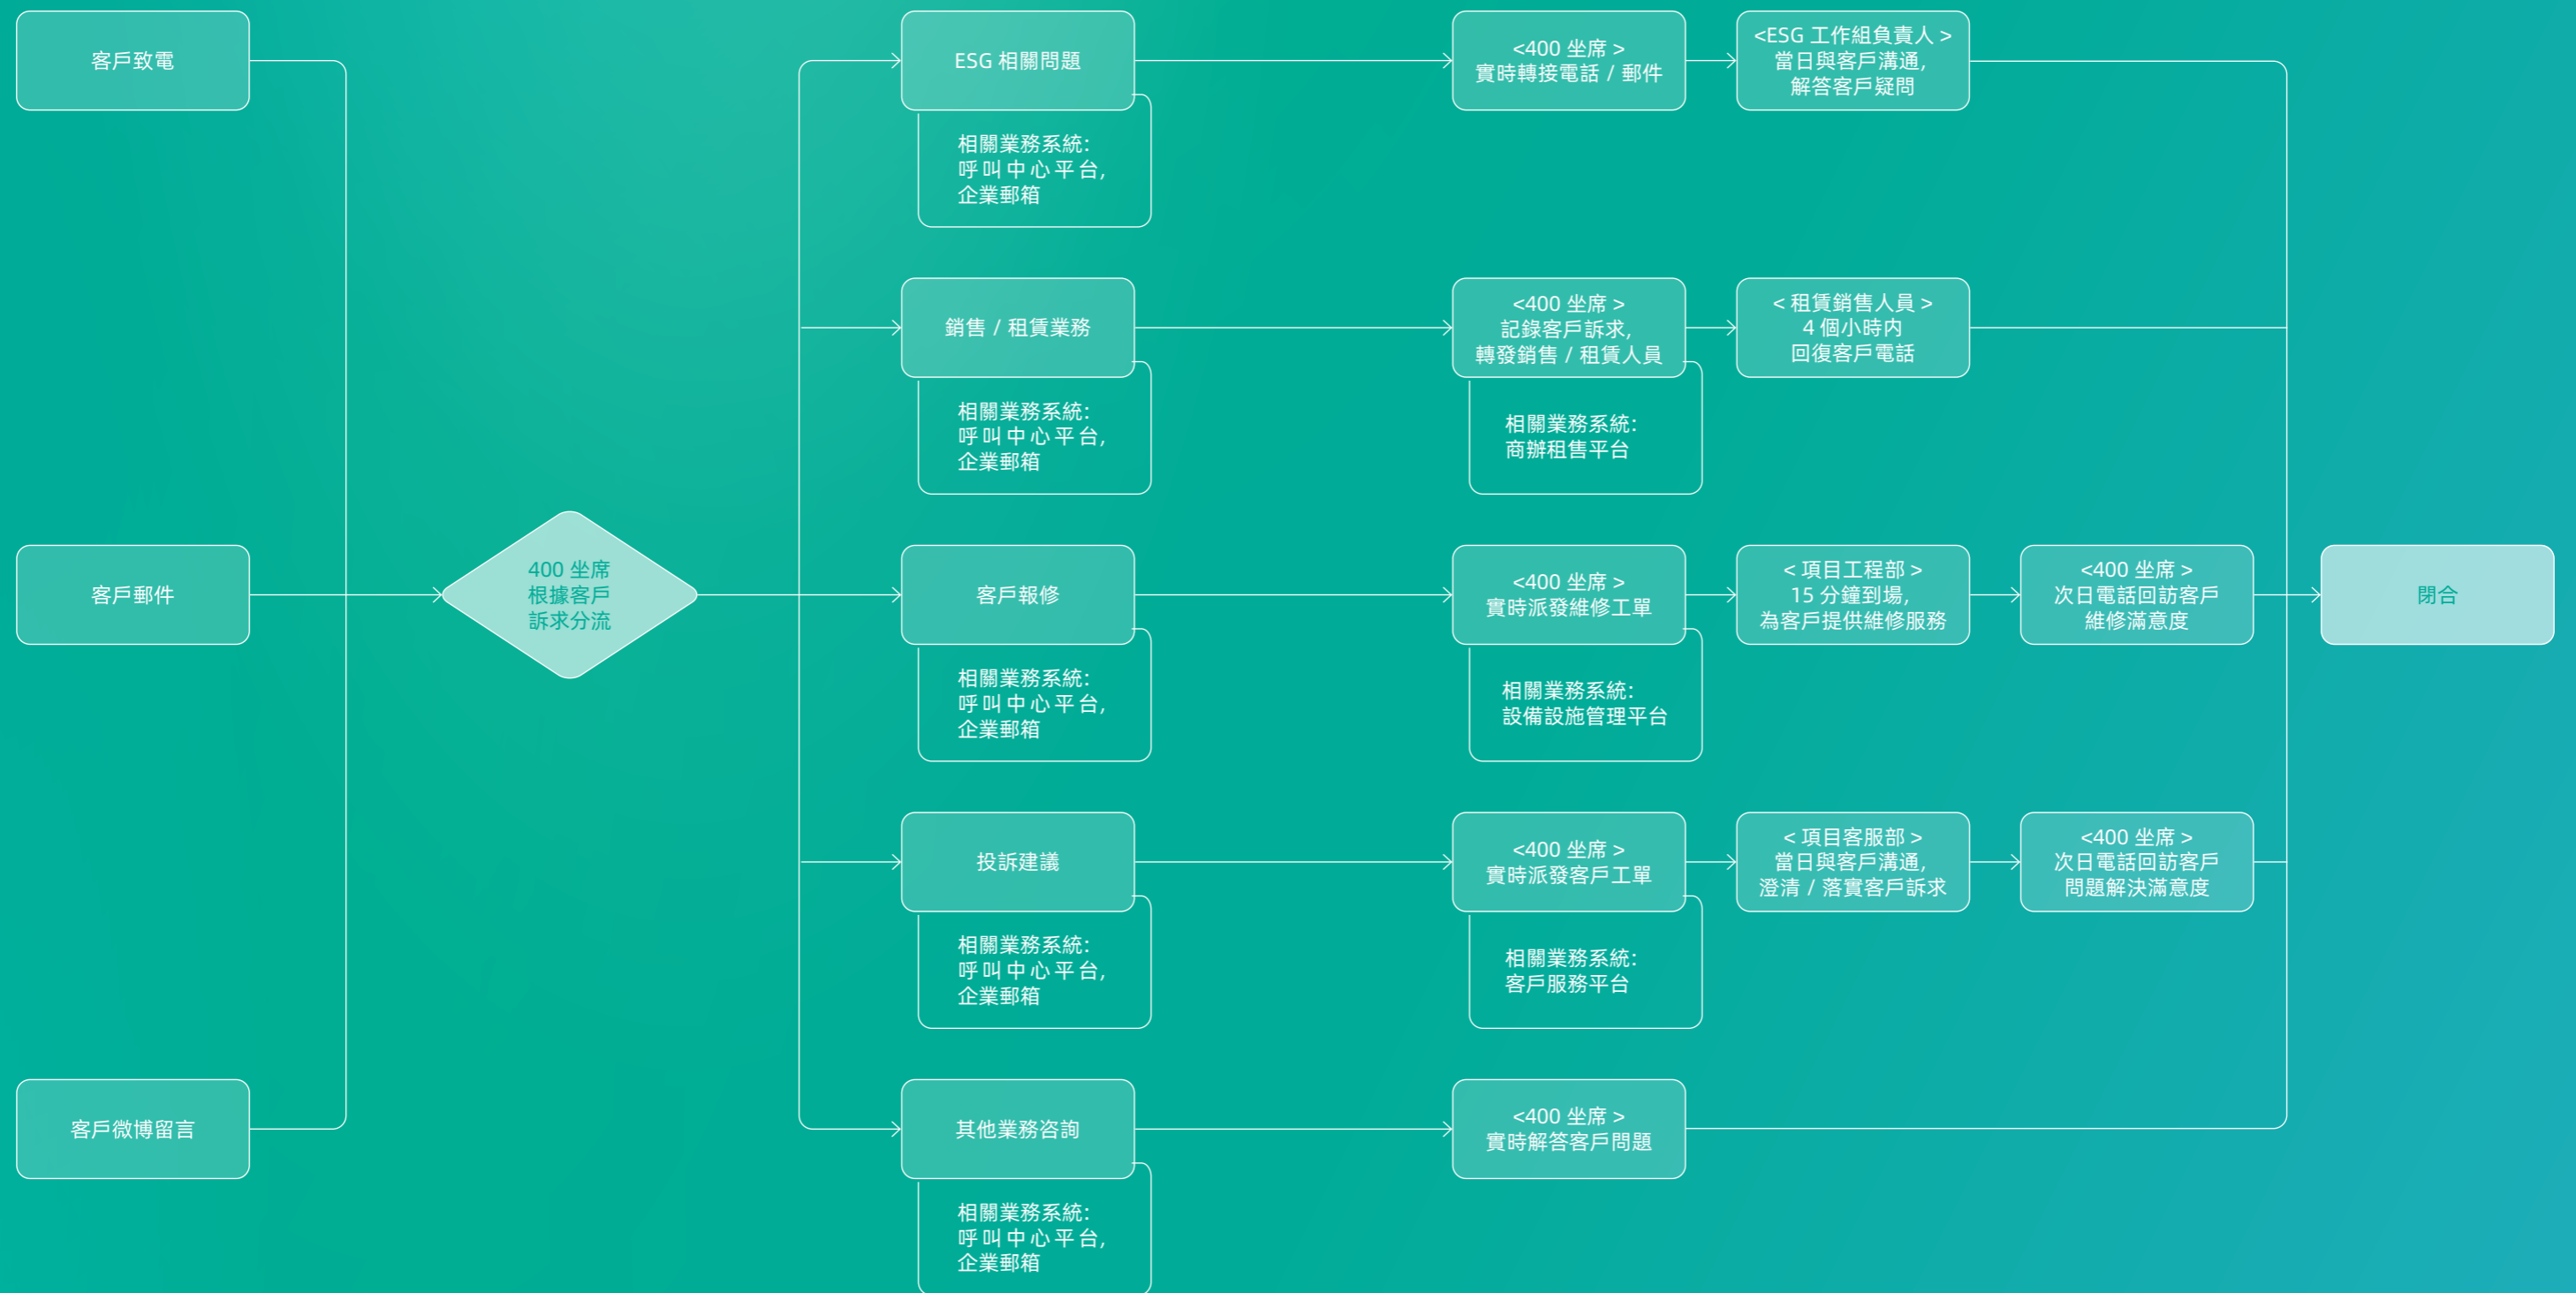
客戶致電

客戶郵件

客戶微博留言

400 坐席
根據客戶
訴求分流

ESG 相關問題

相關業務系統:
呼叫中心平台,
企業郵箱

<400 坐席 >
實時轉接電話 / 郵件

<ESG 工作組負責人 >
當日與客戶溝通,
解答客戶疑問

銷售 / 租賃業務

相關業務系統:
呼叫中心平台,
企業郵箱

<400 坐席 >
記錄客戶訴求,
轉發銷售 / 租賃人員

相關業務系統:
商辦租售平台

< 租賃銷售人員 >
4 個小時内
回復客戶電話

客戶報修

相關業務系統:
呼叫中心平台,
企業郵箱

<400 坐席 >
實時派發維修工單

相關業務系統:
設備設施管理平台

< 項目工程部 >
15 分鐘到場,
為客戶提供維修服務

<400 坐席 >
次日電話回訪客戶
維修滿意度

閉合

投訴建議

相關業務系統:
呼叫中心平台,
企業郵箱

<400 坐席 >
實時派發客戶工單

相關業務系統:
客戶服務平台

< 項目客服部 >
當日與客戶溝通,
澄清 / 落實客戶訴求

<400 坐席 >
次日電話回訪客戶
問題解決滿意度

其他業務咨詢

相關業務系統:
呼叫中心平台,
企業郵箱

<400 坐席 >
實時解答客戶問題